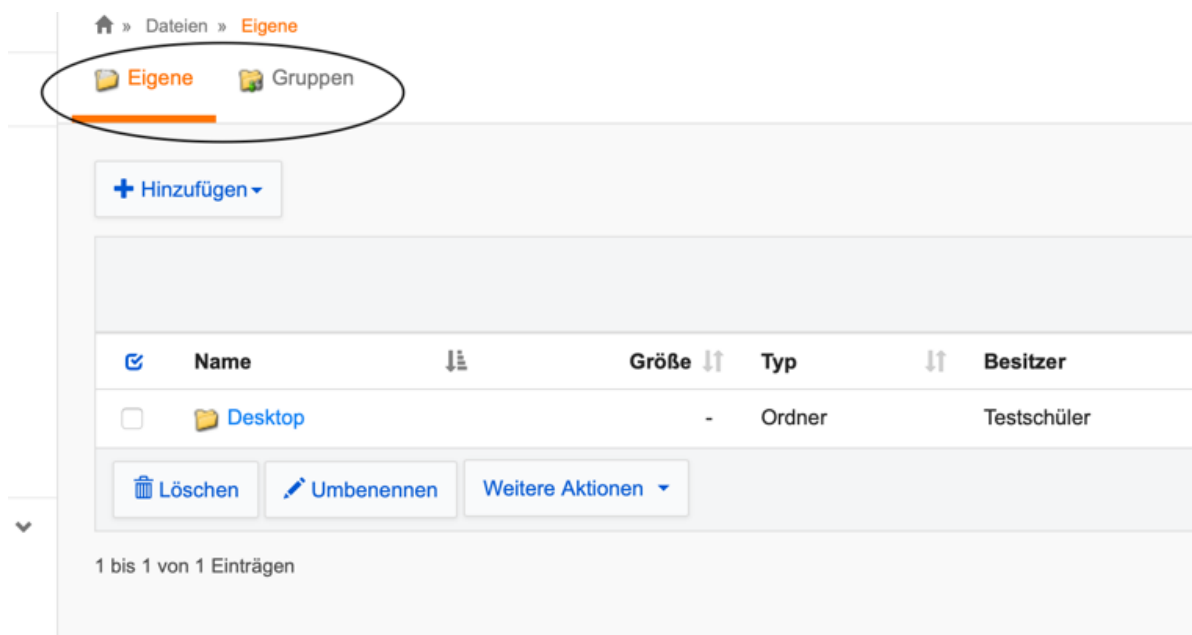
» Dateien » Eigene

Eigene Gruppen

+ Hinzufügen

| | Name | Größe | Typ | Besitzer |
|---|---|---|---|---|
| | Desktop | - | Ordner | Testschüler |

Löschen Umbenennen Weitere Aktionen

1 bis 1 von 1 Einträgen